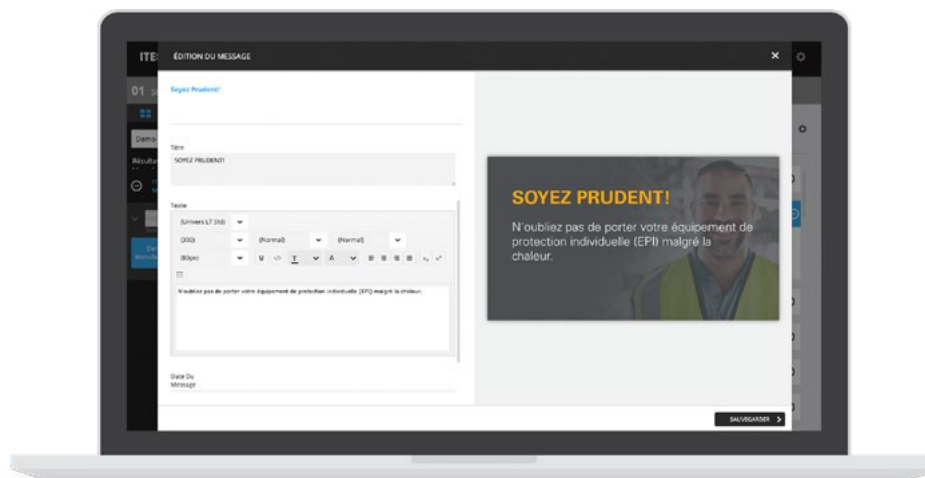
ITE
01
Demo
Résulta

ÉDITION DU MESSAGE
×

Soyez Prudent!

Titre
SOYEZ PRUDENT!

Texte
(Univers LT Std)
(200)
(Normal)
(Normal)
(80px)
A

N'oubliez pas de porter votre équipement de protection individuelle (EPI) malgré la chaleur.

Date Du Message

SOYEZ PRUDENT!
N'oubliez pas de porter votre équipement de protection individuelle (EPI) malgré la chaleur.

SAUVEGARDER